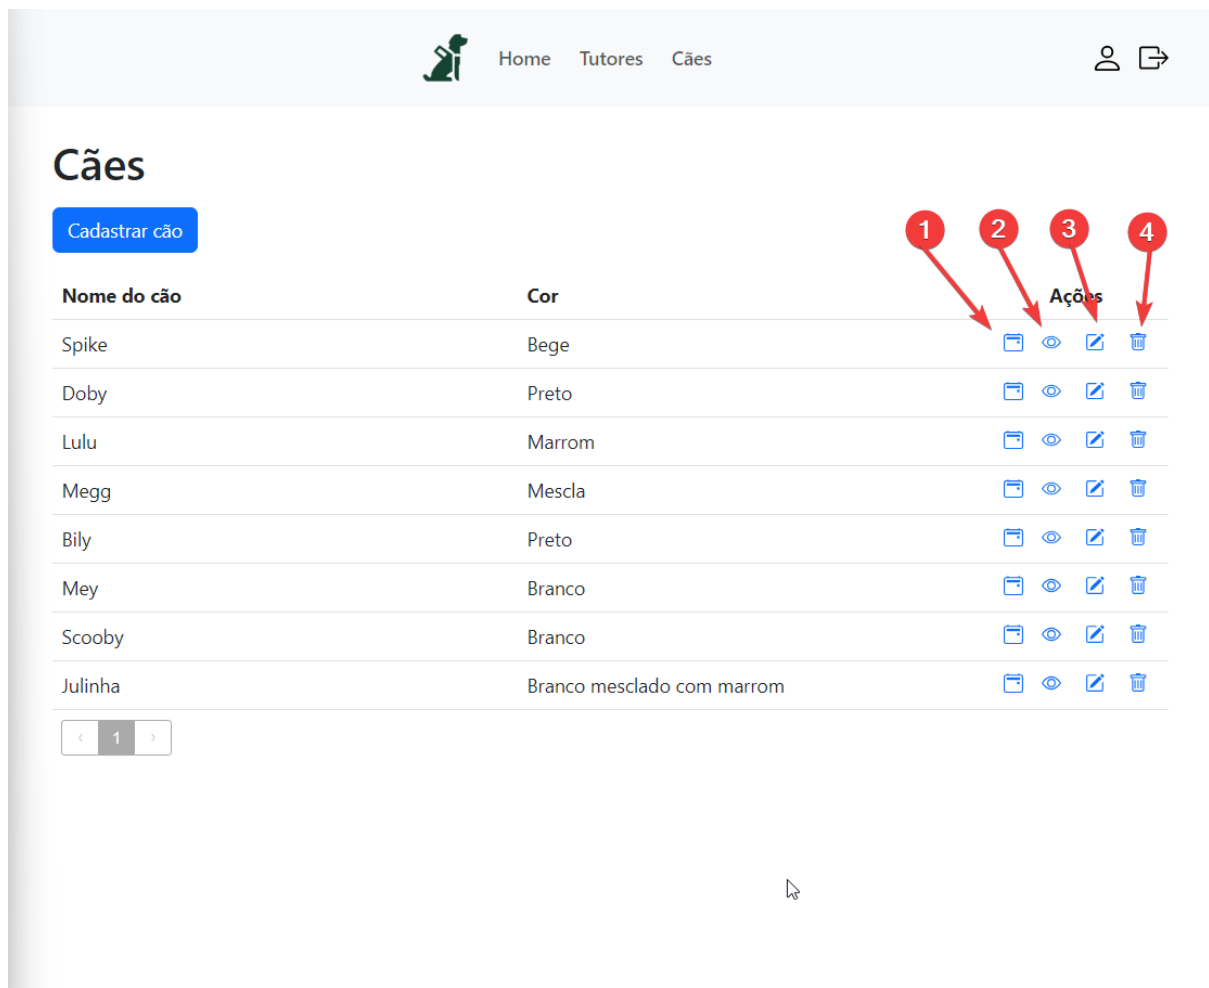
Home Tutores Cães

# Cães

Cadastrar cão

1 2 3 4

| Nome do cão | Cor | Ações |
|---|---|---|
| Spike | Bege | |
| Doby | Preto | |
| Lulu | Marrom | |
| Megg | Mescla | |
| Bily | Preto | |
| Mey | Branco | |
| Scooby | Branco | |
| Julinha | Branco mesclado com marrom | |

‹ 1 ›